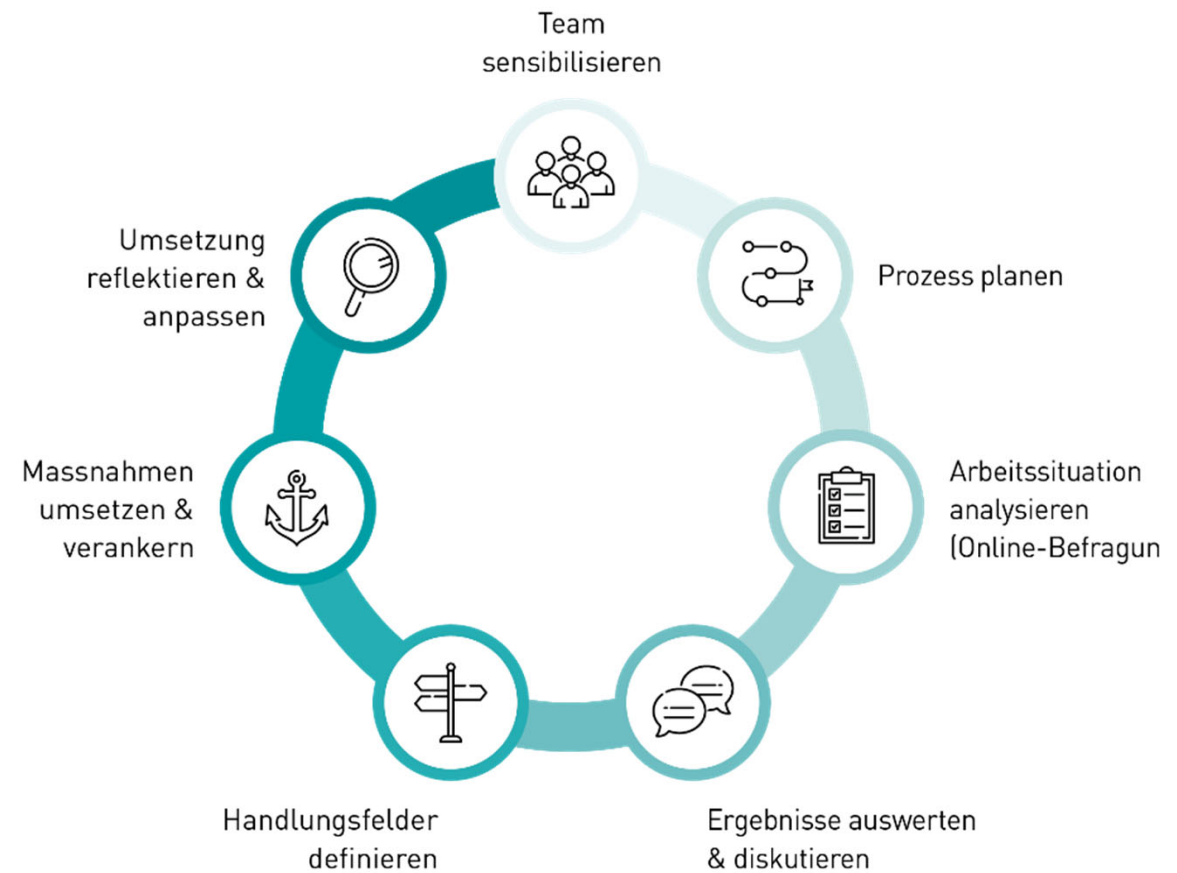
Team sensibilisieren

Prozess planen

Arbeitssituation analysieren (Online-Befragun

Ergebnisse auswerten & diskutieren

Handlungsfelder definieren

Massnahmen umsetzen & verankern

Umsetzung reflektieren & anpassen